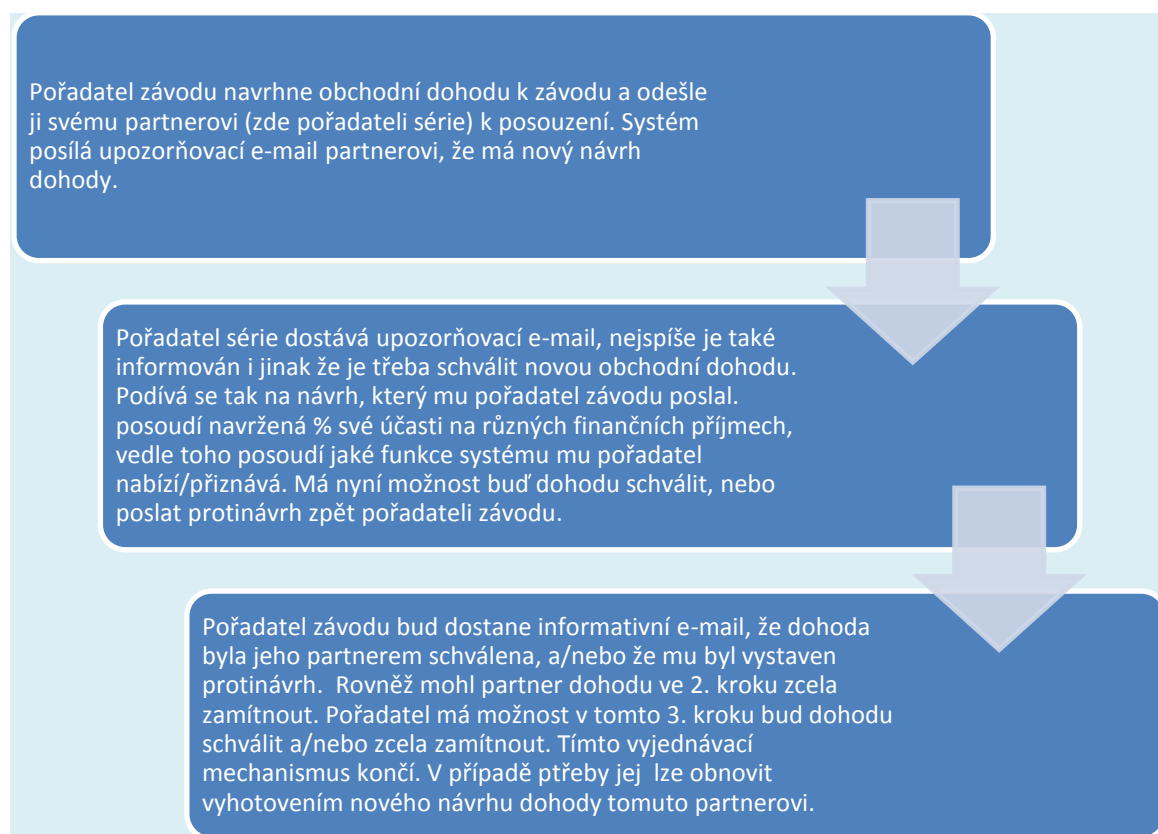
Pořadatel závodu navrhne obchodní dohodu k závodu a odešle ji svému partnerovi (zde pořadateli série) k posouzení. Systém posílá upozorňovací e-mail partnerovi, že má nový návrh dohody.

Pořadatel série dostává upozorňovací e-mail, nejspíše je také informován i jinak že je třeba schválit novou obchodní dohodu. Podívá se tak na návrh, který mu pořadatel závodu poslal. posoudí navržená % své účasti na různých finančních příjmech, vedle toho posoudí jaké funkce systému mu pořadatel nabízí/přiznává. Má nyní možnost buď dohodu schválit, nebo poslat protinávrh zpět pořadateli závodu.

Pořadatel závodu bud dostane informativní e-mail, že dohoda byla jeho partnerem schválena, a/nebo že mu byl vystaven protinávrh. Rovněž mohl partner dohodu ve 2. kroku zcela zamítnout. Pořadatel má možnost v tomto 3. kroku bud dohodu schválit a/nebo zcela zamítnout. Tímto vyjednávací mechanismus končí. V případě ptřeby jej lze obnovit vyhotovením nového návrhu dohody tomuto partnerovi.